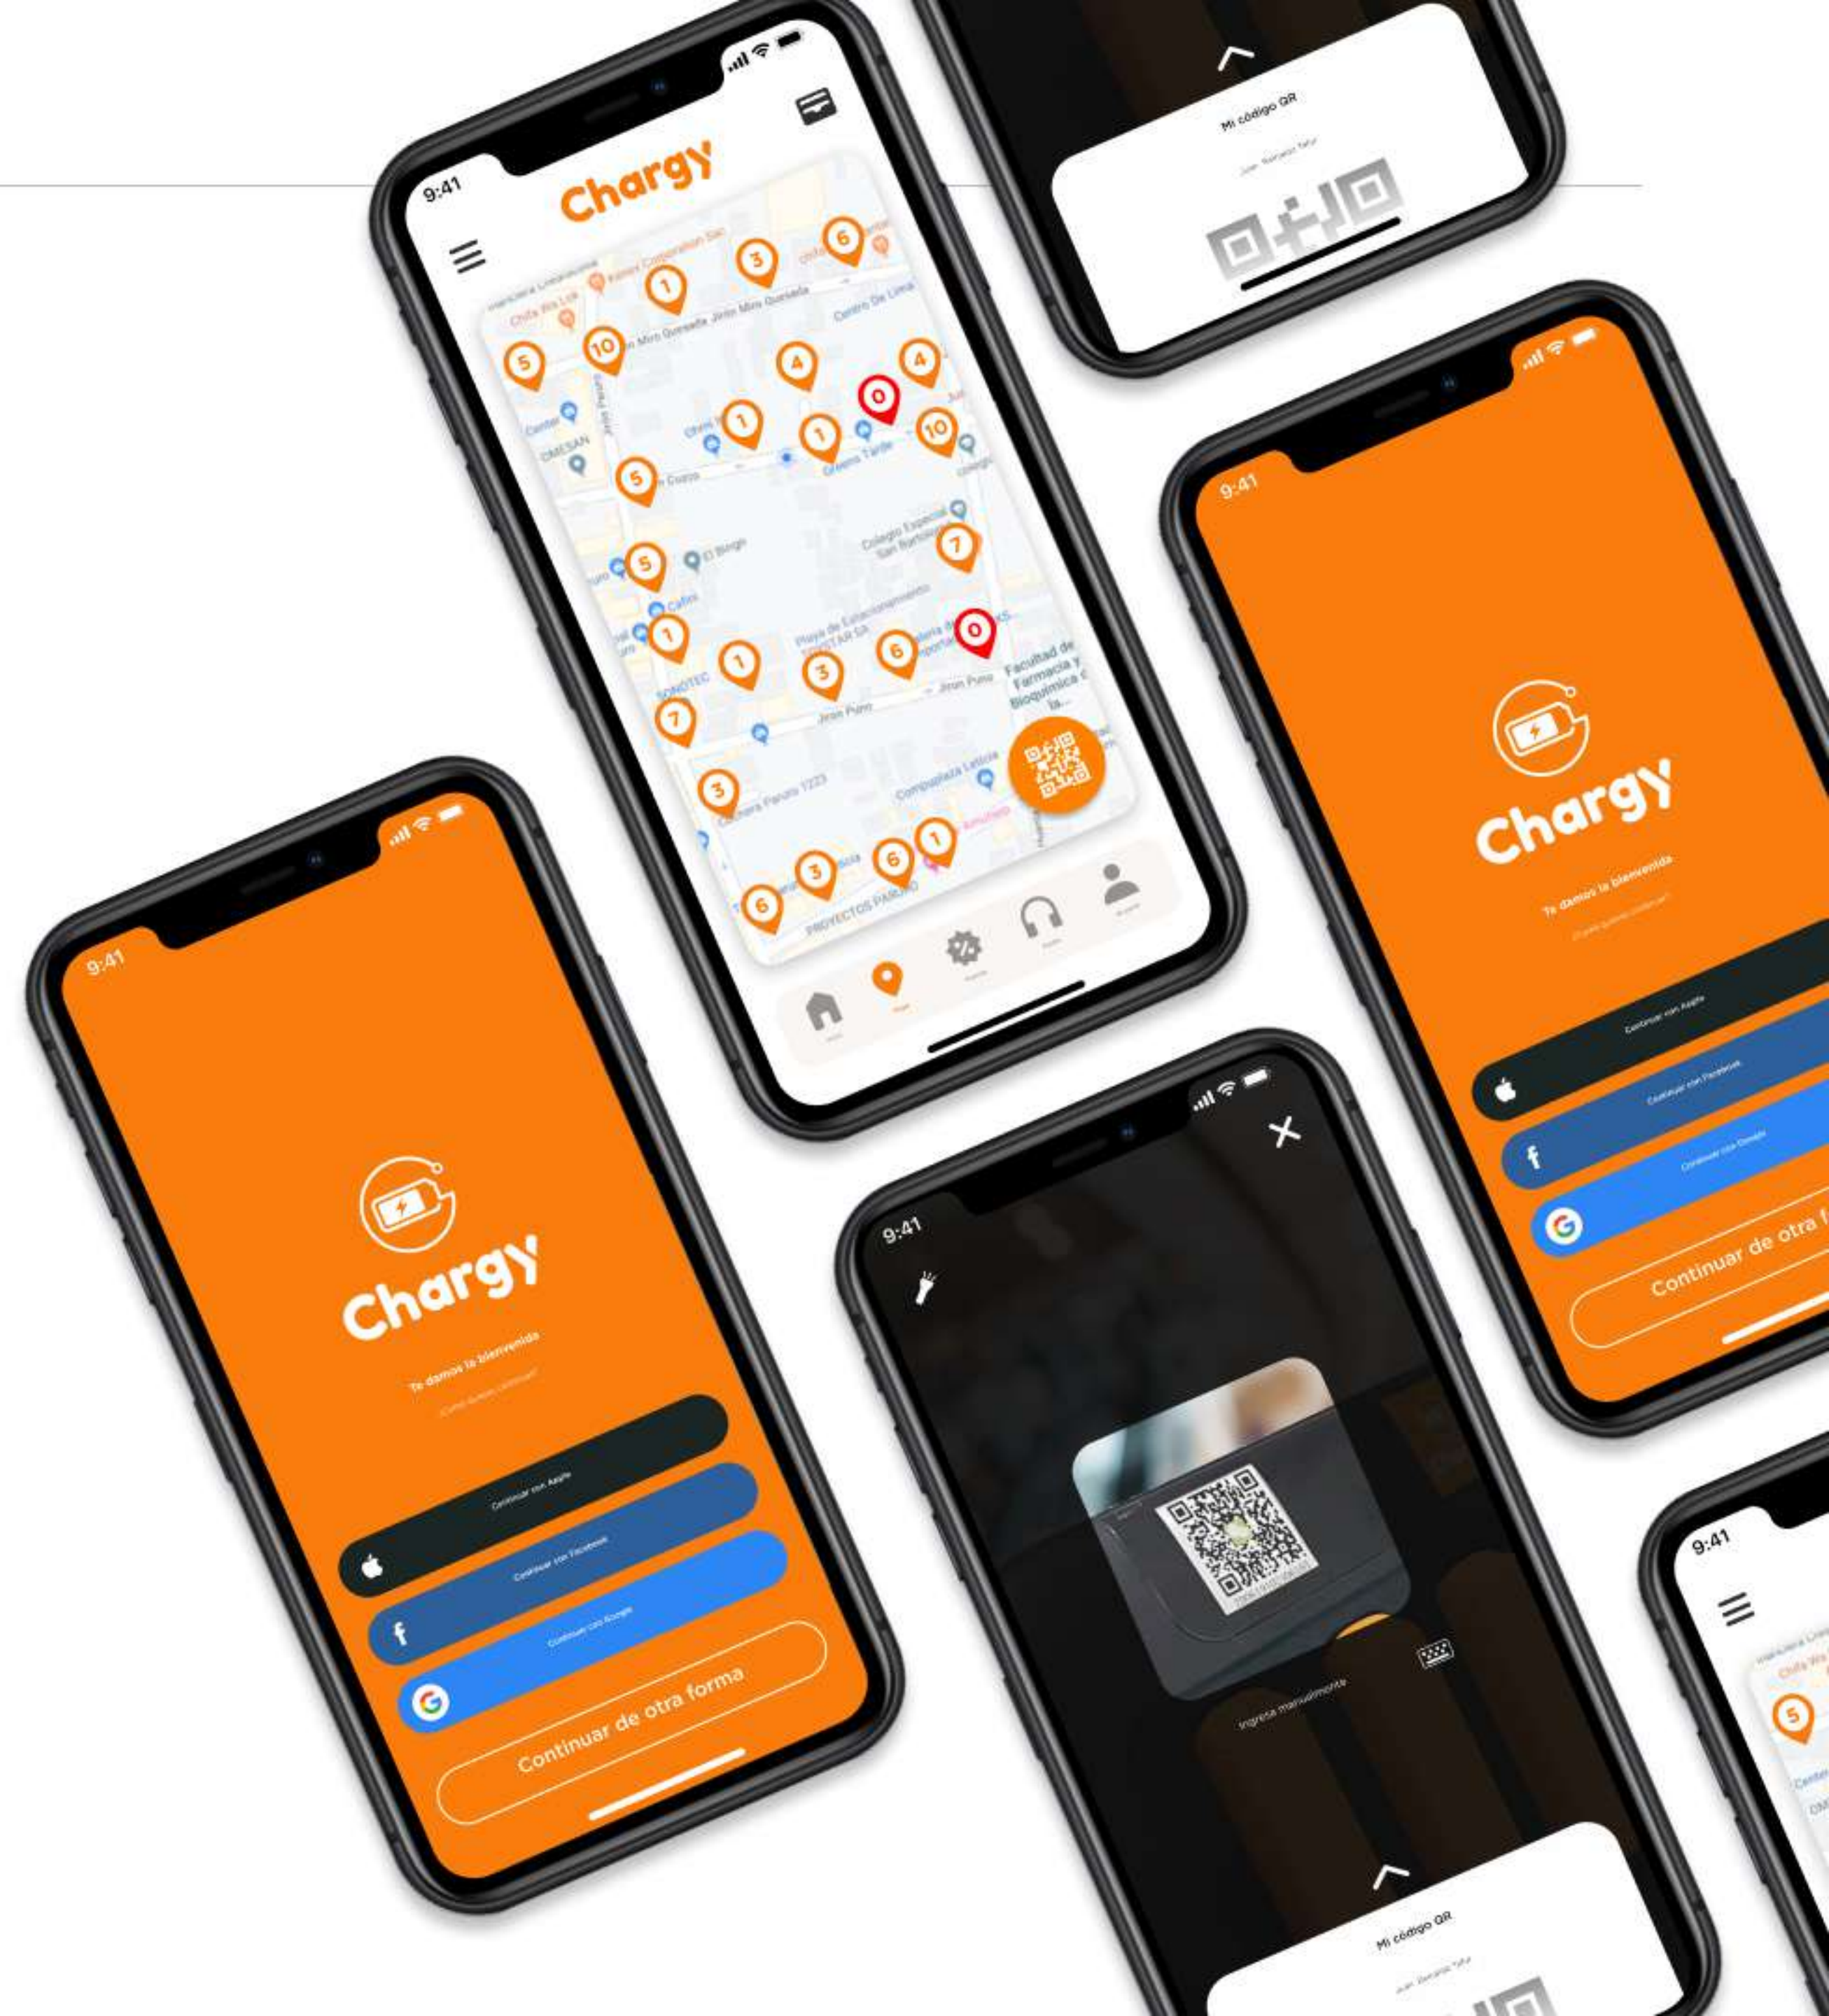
Mi código QR

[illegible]

9:41

Chargy

5 10 1 3 6 4 0 4 1 1 10 5 7 5 1 1 3 6 0 7 3 3 6 1 6

Jirón Miró Quesada

Centro De Lima

Facultad de Farmacia y Bioquímica

Jirón Puno

9:41

Chargy

Te damos la bienvenida

¿Cómo quieres continuar?

Continuar con Apple

Continuar con Facebook

Continuar con Google

Continuar de otra forma

9:41

Chargy

Te damos la bienvenida

¿Cómo quieres continuar?

Continuar con Apple

Continuar con Facebook

Continuar con Google

Continuar de otra forma

9:41

Ingresa manualmente

Mi código QR

9:41

5